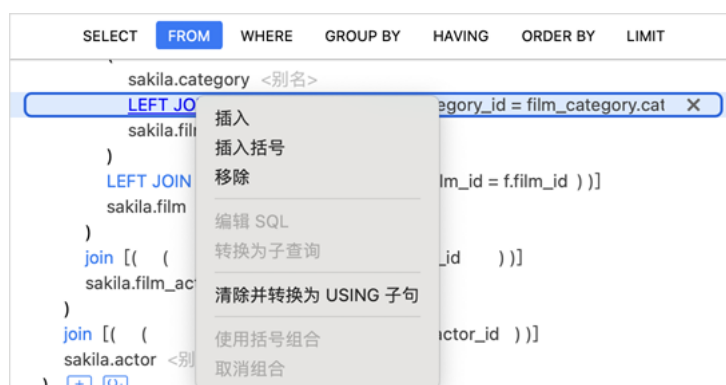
SELECT FROM WHERE GROUP BY HAVING ORDER BY LIMIT

(
sakila.category <别名>
LEFT JO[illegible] egory_id = film_category.cat ✕
sakila.film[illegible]
)
LEFT JOIN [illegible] lm_id = f.film_id ) )]
sakila.film
)
join [( ( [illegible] _id ) )]
sakila.film_act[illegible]
)
join [( ( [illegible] ctor_id ) )]
sakila.actor <别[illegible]
) + (-)

插入
插入括号
移除
编辑 SQL
转换为子查询
清除并转换为 USING 子句
使用括号组合
取消组合